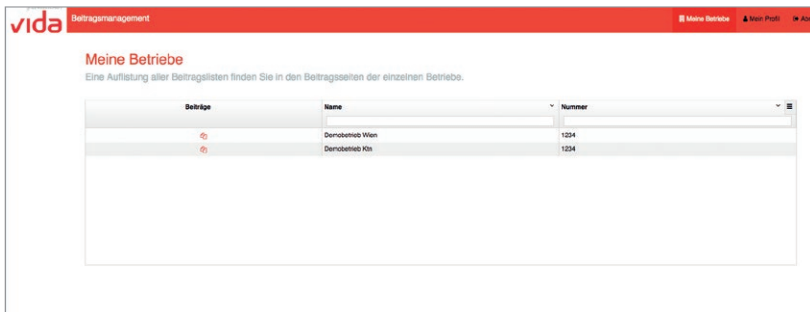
vida Beitragsmanagement

Meine Betriebe Mein Profil Ab

Meine Betriebe

Eine Auflistung aller Beitragslisten finden Sie in den Beitragsseiten der einzelnen Betriebe.

| Beiträge | Name | Nummer |
|---|---|---|
| | Demobetrieb Wien | 1234 |
| | Demobetrieb Ktn | 1234 |